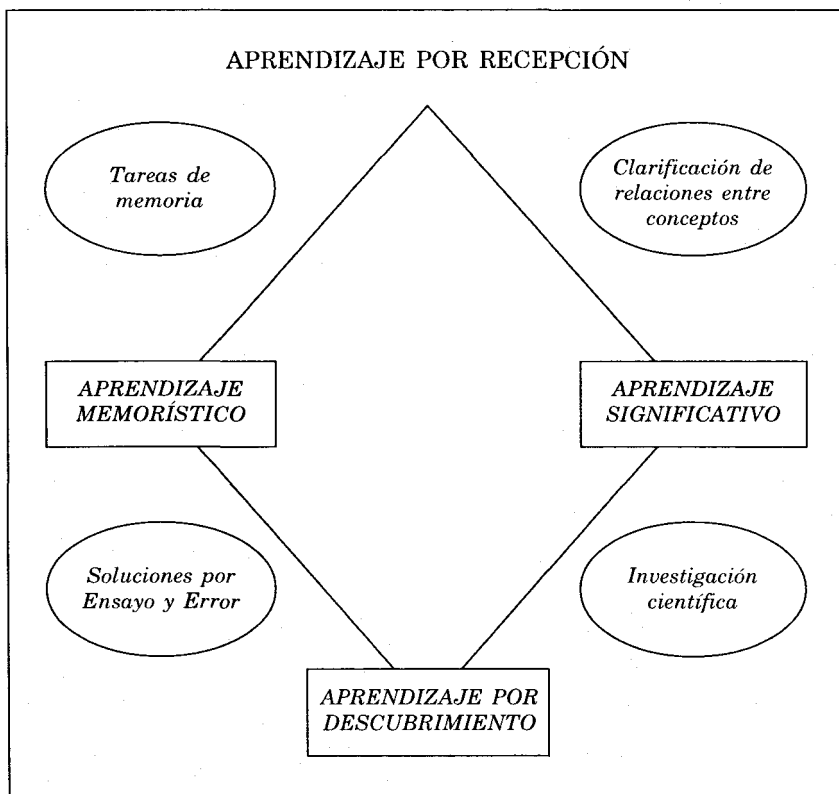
APRENDIZAJE POR RECEPCIÓN

Tareas de memoria

Clarificación de relaciones entre conceptos

APRENDIZAJE MEMORÍSTICO

APRENDIZAJE SIGNIFICATIVO

Soluciones por Ensayo y Error

Investigación científica

APRENDIZAJE POR DESCUBRIMIENTO